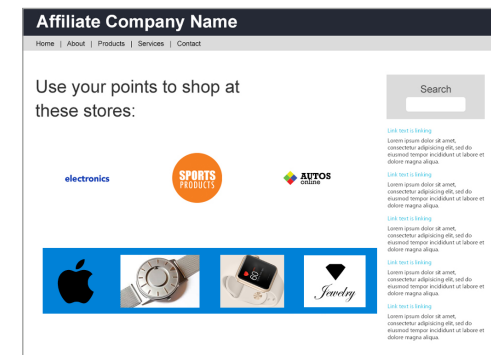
Affiliate Company Name

Home | About | Products | Services | Contact

Use your points to shop at these stores:

electronics

SPORTS PRODUCTS

AUTOS online

Jewelry

Search

Link text is linking
Lorem ipsum dolor sit amet, consectetur adipiscing elit, sed do eiusmod tempor incididunt ut labore et dolore magna aliqua.

Link text is linking
Lorem ipsum dolor sit amet, consectetur adipiscing elit, sed do eiusmod tempor incididunt ut labore et dolore magna aliqua.

Link text is linking
Lorem ipsum dolor sit amet, consectetur adipiscing elit, sed do eiusmod tempor incididunt ut labore et dolore magna aliqua.

Link text is linking
Lorem ipsum dolor sit amet, consectetur adipiscing elit, sed do eiusmod tempor incididunt ut labore et dolore magna aliqua.

Link text is linking
Lorem ipsum dolor sit amet, consectetur adipiscing elit, sed do eiusmod tempor incididunt ut labore et dolore magna aliqua.